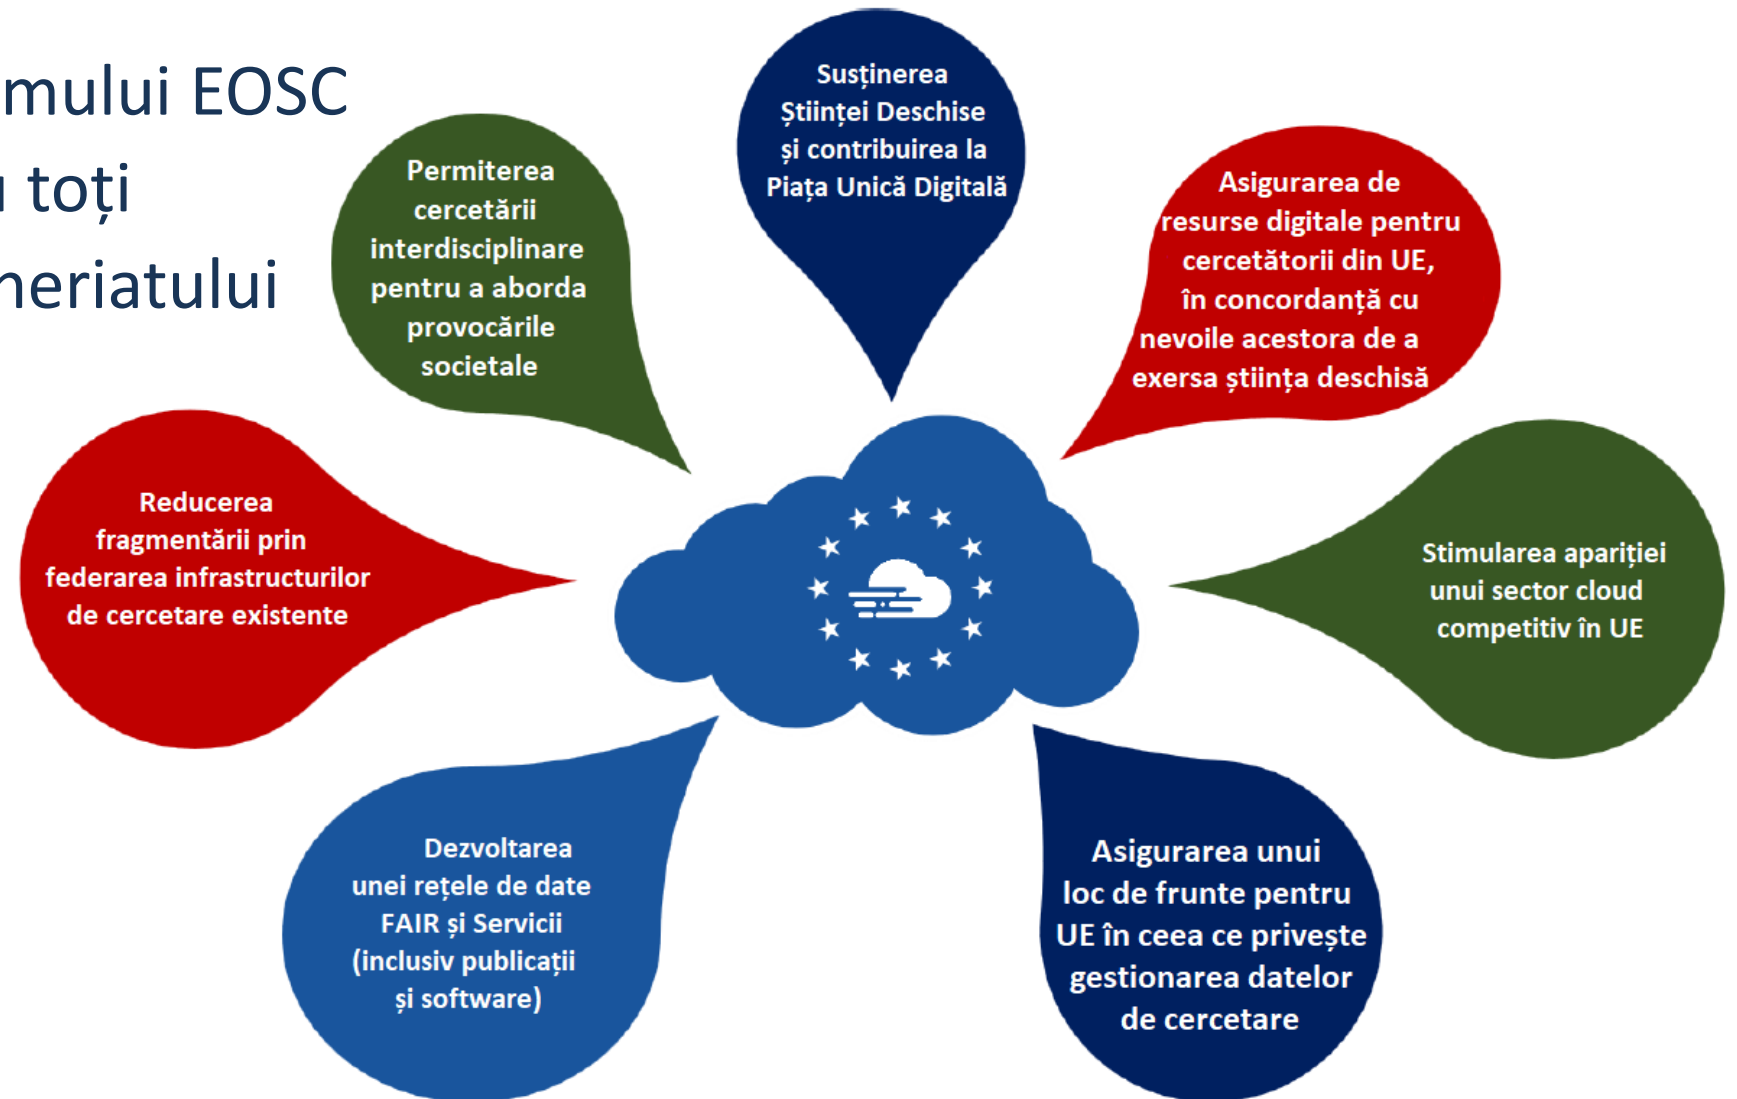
mului EOSC
ı toți
neriatului

Permiterea cercetării interdisciplinare pentru a aborda provocările societale

Susținerea Științei Deschise și contribuirea la Piața Unică Digitală

Asigurarea de resurse digitale pentru cercetătorii din UE, în concordanță cu nevoile acestora de a exersa știința deschisă

Reducerea fragmentării prin federarea infrastructurilor de cercetare existente

Stimularea apariției unui sector cloud competitiv în UE

Dezvoltarea unei rețele de date FAIR și Servicii (inclusiv publicații și software)

Asigurarea unui loc de frunte pentru UE în ceea ce privește gestionarea datelor de cercetare